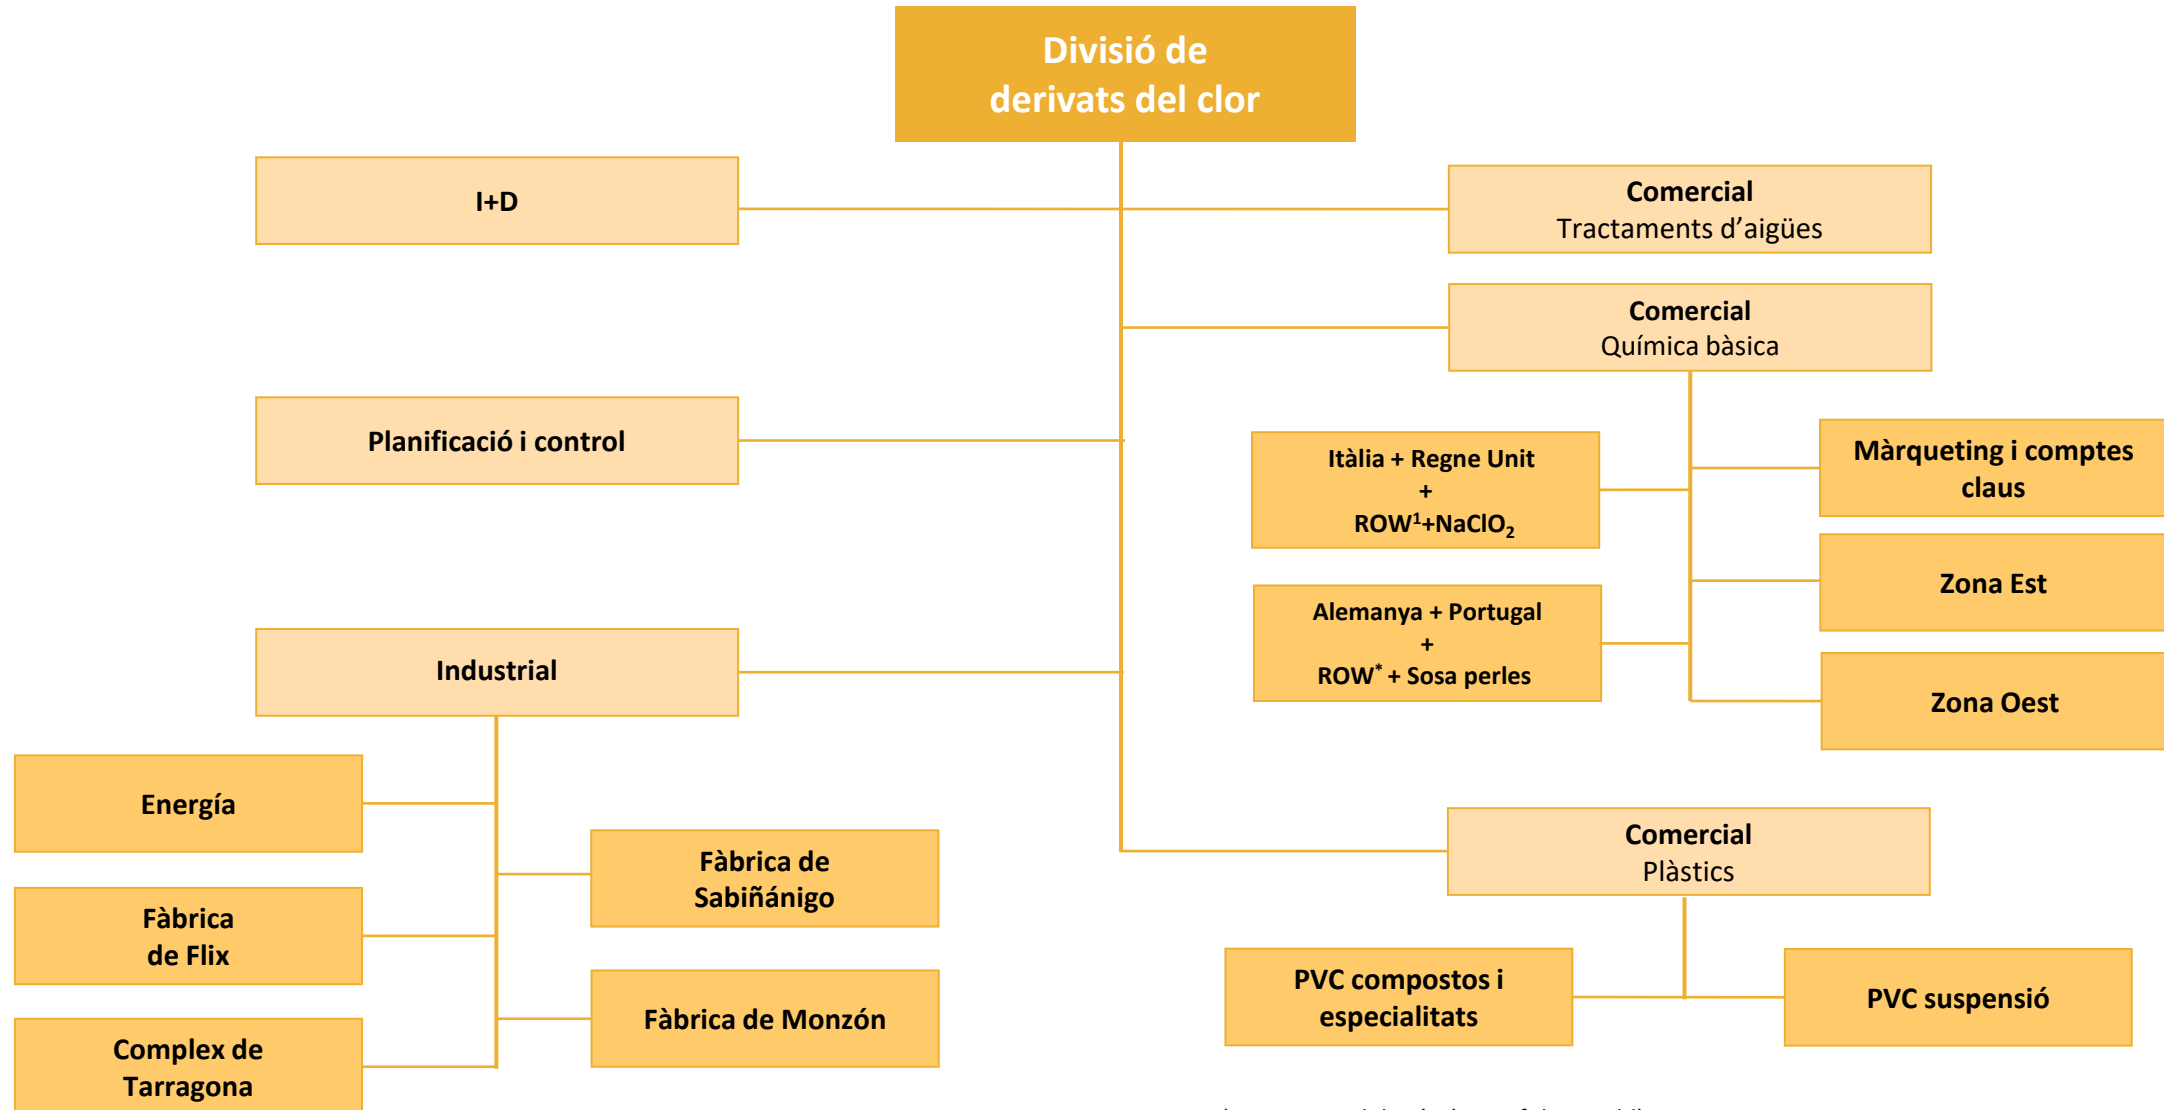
Divisió de derivats del clor

I+D

Comercial
Tractaments d'aigües

Comercial
Química bàsica

Planificació i control

Itàlia + Regne Unit
+
ROW$^1$+NaClO$_2$

Màrqueting i comptes claus

Zona Est

Alemanya + Portugal
+
ROW$^*$ + Sosa perles

Zona Oest

Industrial

Energía

Fàbrica de Sabiñánigo

Fàbrica de Flix

Fàbrica de Monzón

Complex de Tarragona

Comercial
Plàstics

PVC compostos i especialitats

PVC suspensió

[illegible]